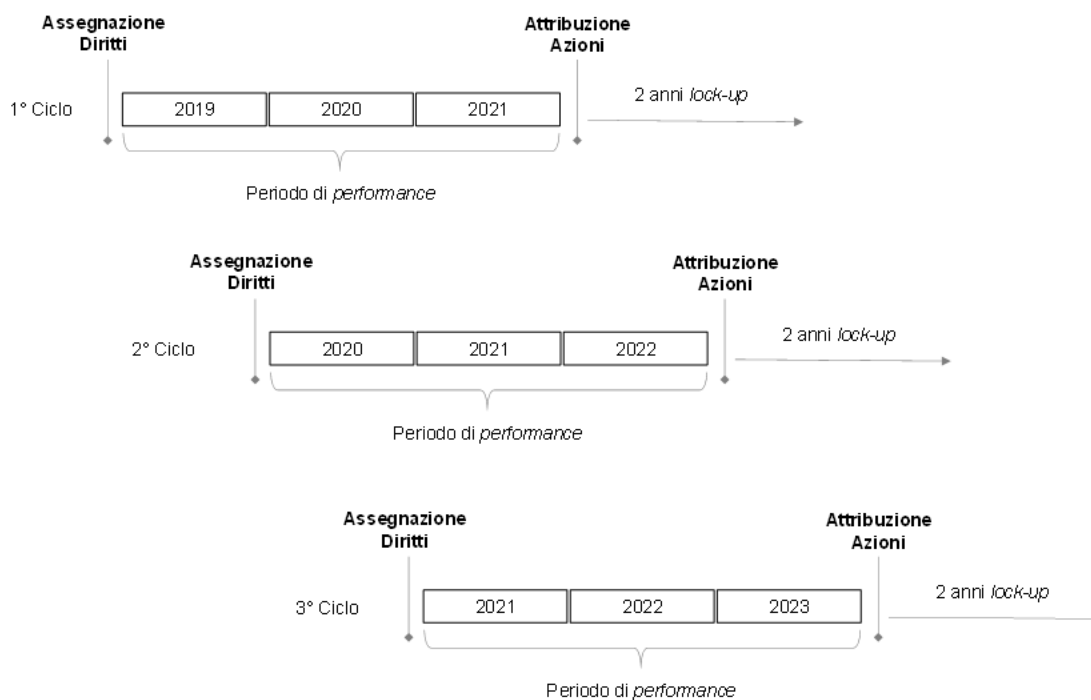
Assegnazione Diritti

Attribuzione Azioni

1° Ciclo

| 2019 | 2020 | 2021 |
|---|---|---|

2 anni *lock-up*

Periodo di *performance*

Assegnazione Diritti

Attribuzione Azioni

2° Ciclo

| 2020 | 2021 | 2022 |
|---|---|---|

2 anni *lock-up*

Periodo di *performance*

Assegnazione Diritti

Attribuzione Azioni

3° Ciclo

| 2021 | 2022 | 2023 |
|---|---|---|

2 anni *lock-up*

Periodo di *performance*